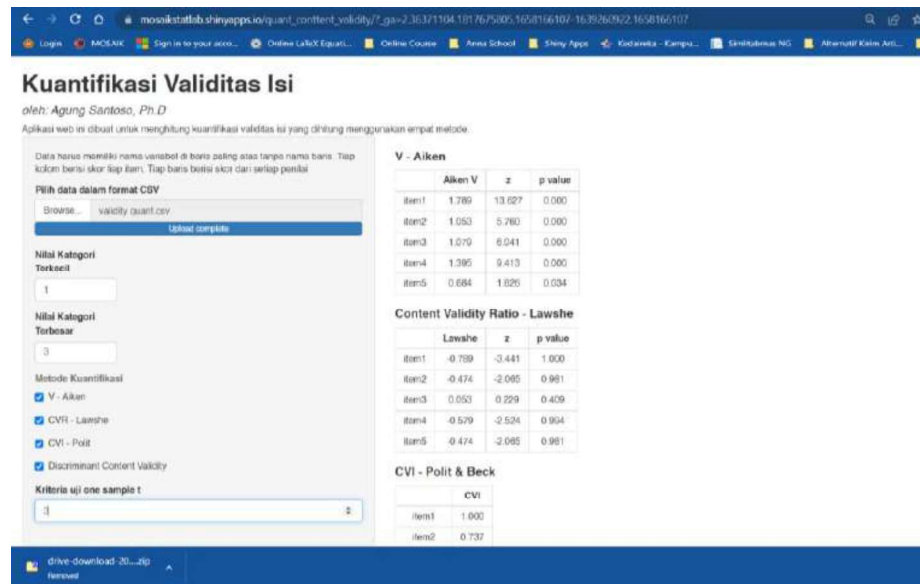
mosaikstatlab.shinyapps.io/quant_content_validity/?_ga=2.36371104.1817675805.1658166107-1639260922.1658166107

Login MOSAIK Sign in to your acco... Online LaTeX Equati... Online Course Anna School Shiny Apps Kedaireka - Kampu... Similiabrious NG Alternatif Kaim Arti...

Kuantifikasi Validitas Isi

oleh: Agung Santoso, Ph.D

Aplikasi web ini dibuat untuk menghitung kuantifikasi validitas isi yang dihitung menggunakan empat metode.

Data harus memiliki nama variabel di baris paling atas tanpa nama baris. Tiap kolom berisi skor tiap item. Tiap baris berisi skor dari setiap penilai

Pilih data dalam format CSV

Browse... validity quant.csv

Upload complete

Nilai Kategori Terkecil

1

Nilai Kategori Terbesar

3

Metode Kuantifikasi

V - Aiken

CVR - Lawshe

CVI - Polit

Discriminant Content Validity

Kriteria uji one sample t

3

V - Aiken

| | Aiken V | z | p value |
|---|---|---|---|
| item1 | 1.789 | 13.627 | 0.000 |
| item2 | 1.053 | 5.760 | 0.000 |
| item3 | 1.079 | 6.041 | 0.000 |
| item4 | 1.395 | 9.413 | 0.000 |
| item5 | 0.684 | 1.826 | 0.034 |

Content Validity Ratio - Lawshe

| | Lawshe | z | p value |
|---|---|---|---|
| item1 | -0.789 | -3.441 | 1.000 |
| item2 | -0.474 | -2.065 | 0.981 |
| item3 | 0.053 | 0.229 | 0.409 |
| item4 | -0.579 | -2.524 | 0.994 |
| item5 | -0.474 | -2.065 | 0.981 |

CVI - Polit & Beck

| | CVI |
|---|---|
| item1 | 1.000 |
| item2 | 0.737 |

drive-download-20....zip
Removed